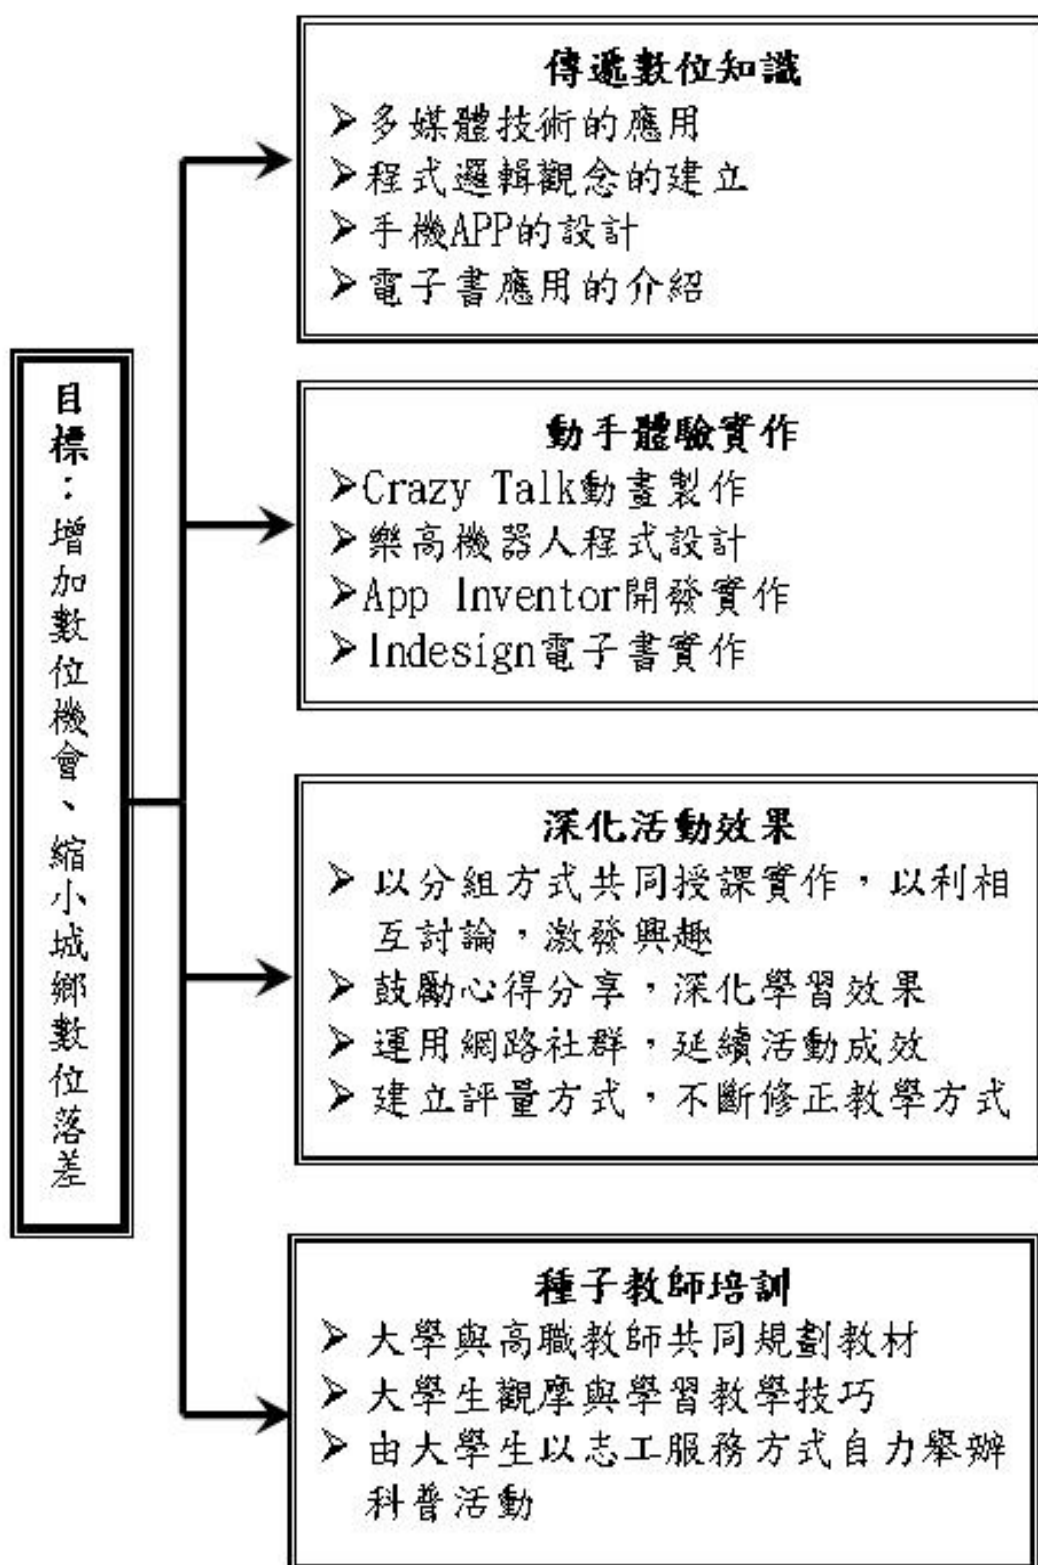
目標：增加數位機會、縮小城鄉數位落差

傳遞數位知識
➢多媒體技術的應用
➢程式邏輯觀念的建立
➢手機APP的設計
➢電子書應用的介紹

動手體驗實作
➢Crazy Talk動畫製作
➢樂高機器人程式設計
➢App Inventor開發實作
➢Indesign電子書實作

深化活動效果
➢以分組方式共同授課實作，以利相互討論，激發興趣
➢鼓勵心得分享，深化學習效果
➢運用網路社群，延續活動成效
➢建立評量方式，不斷修正教學方式

種子教師培訓
➢大學與高職教師共同規劃教材
➢大學生觀摩與學習教學技巧
➢由大學生以志工服務方式自力舉辦科普活動